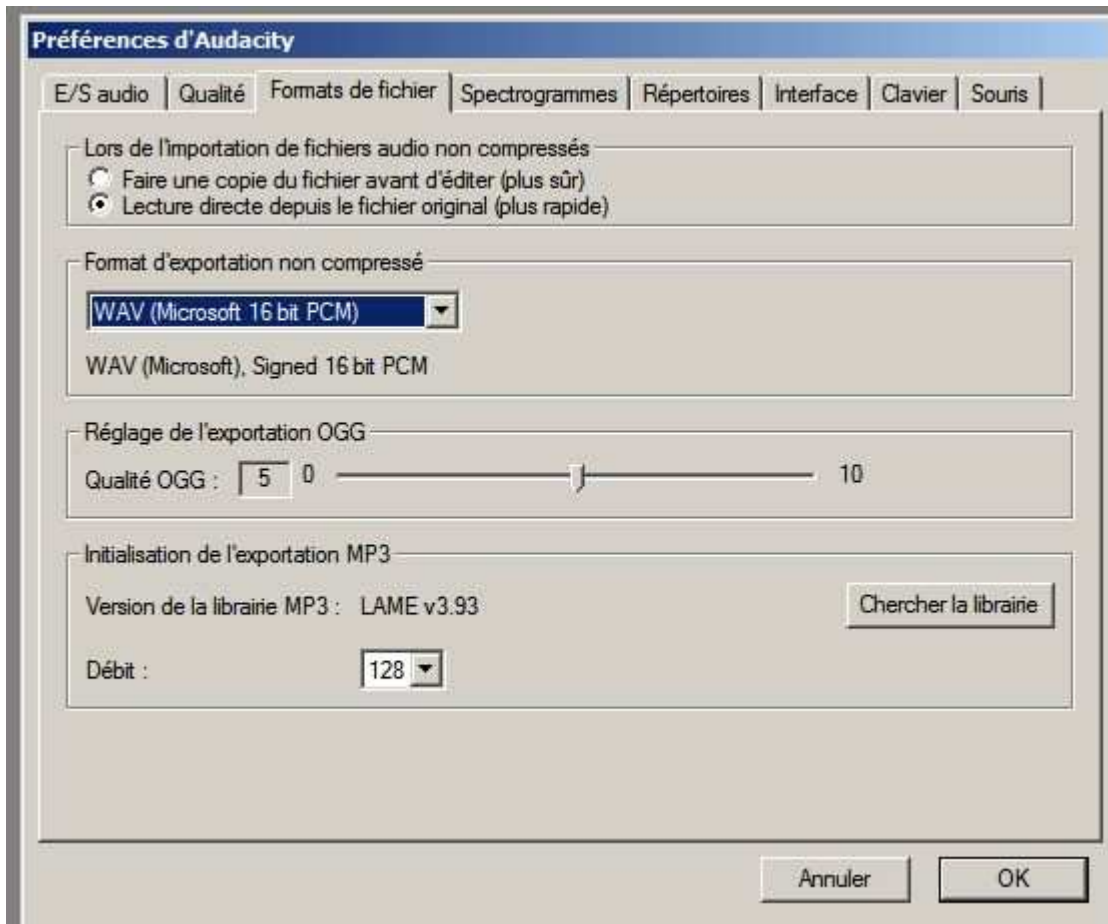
Préférences d'Audacity

E/S audio | Qualité | Formats de fichier | Spectrogrammes | Répertoires | Interface | Clavier | Souris

Lors de l'importation de fichiers audio non compressés
Faire une copie du fichier avant d'éditer (plus sûr)
Lecture directe depuis le fichier original (plus rapide)

Format d'exportation non compressé
WAV (Microsoft 16 bit PCM)
WAV (Microsoft), Signed 16 bit PCM

Réglage de l'exportation OGG
Qualité OGG : 5 0 10

Initialisation de l'exportation MP3
Version de la librairie MP3 : LAME v3.93
Chercher la librairie
Débit : 128

Annuler
OK